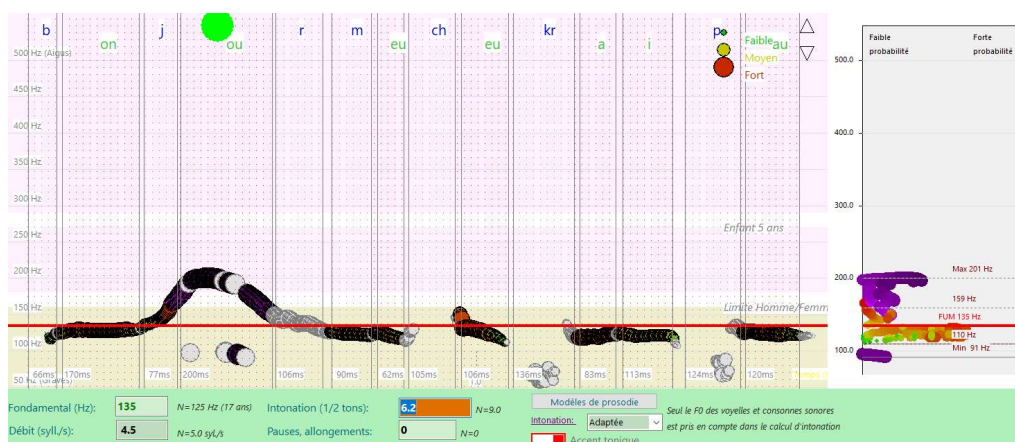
b on j ou r m eu ch eu kr a i p au

500 Hz (Aigus)
450 Hz
400 Hz
350 Hz
300 Hz
250 Hz
200 Hz
150 Hz
100 Hz
50 Hz (Graves)

Faible
Moyen
Fort

Enfant 5 ans
Limite Homme/Femm

66ms 170ms 77ms 200ms 106ms 90ms 62ms 105ms 106ms 136ms 83ms 113ms 124ms 120ms

Faible probabilité
Forte probabilité

500.0
400.0
300.0
200.0
100.0

Max 201 Hz
159 Hz
FUM 135 Hz
110 Hz
Min 91 Hz

Fondamental (Hz): 135 N=125 Hz (17 ans)
Débit (syll./s): 4.5 N=5.0 syl./s
Intonation (1/2 tons): 6.2 N=9.0
Pauses, allongements 0 N=0
Modèles de prosodie
Intonation: Adaptée
Accent tonique
Seul le F0 des voyelles et consonnes sonores est pris en compte dans le calcul d'intonation